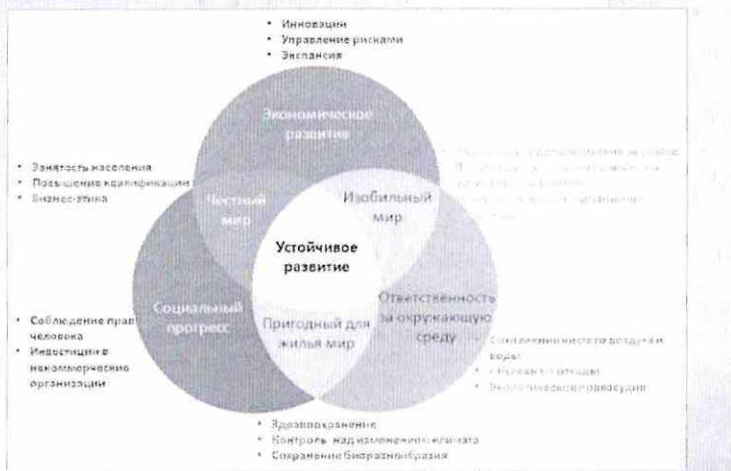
• Инновации
• Управление рисками
• Экспансия

Экономическое развитие

• Занятость населения
• Повышение квалификации
• Бизнес-этика

Честный мир

Изобильный мир

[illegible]

Устойчивое развитие

Социальный прогресс

Пригодный для жилья мир

Ответственность за окружающую среду

• Соблюдение прав человека
• Инвестиции в некоммерческие организации

• Сохранение чистоты воздуха и воды
• Низкие отходы
• Экологическое производство

• Здравоохранение
• Контроль над изменением климата
• Сохранение биоразнообразия